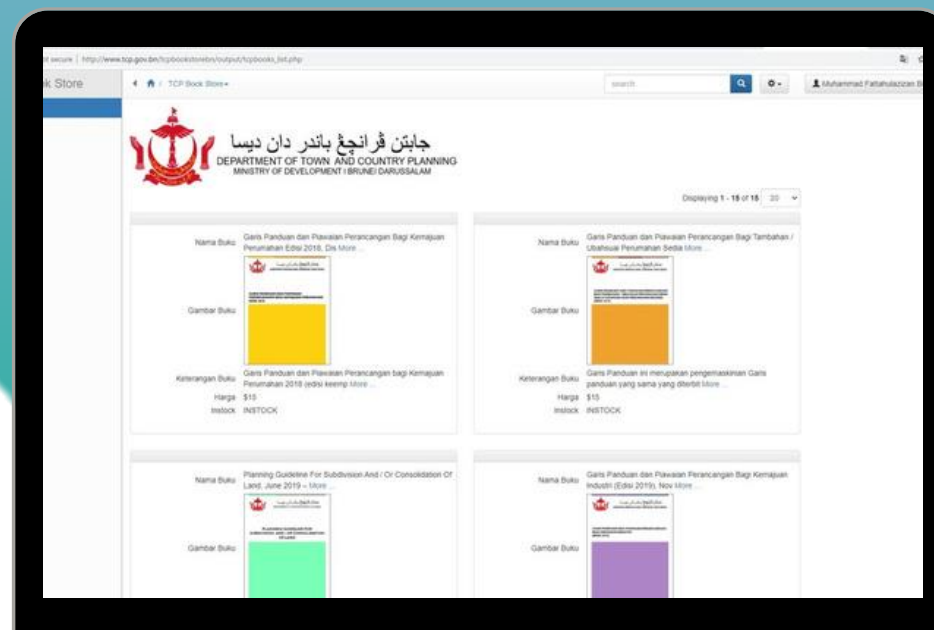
t secure | http://www.tcp.gov.bn/tcpbookstorebn/output/tcpbooks_list.php

k Store

TCP Book Store

search

Muhammad Fattahulazizan B

جابتن ڤرانچڠ باندر دان ديسا
DEPARTMENT OF TOWN AND COUNTRY PLANNING
MINISTRY OF DEVELOPMENT | BRUNEI DARUSSALAM

Displaying 1 - 15 of 15 20

Nama Buku Garis Panduan dan Piawaian Perancangan Bagi Kemajuan Perumahan Edisi 2018, Dis More ...

Gambar Buku

Keterangan Buku Garis Panduan dan Piawaian Perancangan bagi Kemajuan Perumahan 2018 (edisi keemp More ...

Harga $15

Instock INSTOCK

Nama Buku Garis Panduan dan Piawaian Perancangan Bagi Tambahan / Ubahsuai Perumahan Sedia More ...

Gambar Buku

Keterangan Buku Garis Panduan ini merupakan pengemaskinian Garis panduan yang sama yang diterbit More ...

Harga $15

Instock INSTOCK

Nama Buku Planning Guideline For Subdivision And / Or Consolidation Of Land, June 2019 – More ...

Gambar Buku

Nama Buku Garis Panduan dan Piawaian Perancangan Bagi Kemajuan Industri (Edisi 2019), Nov More ...

Gambar Buku